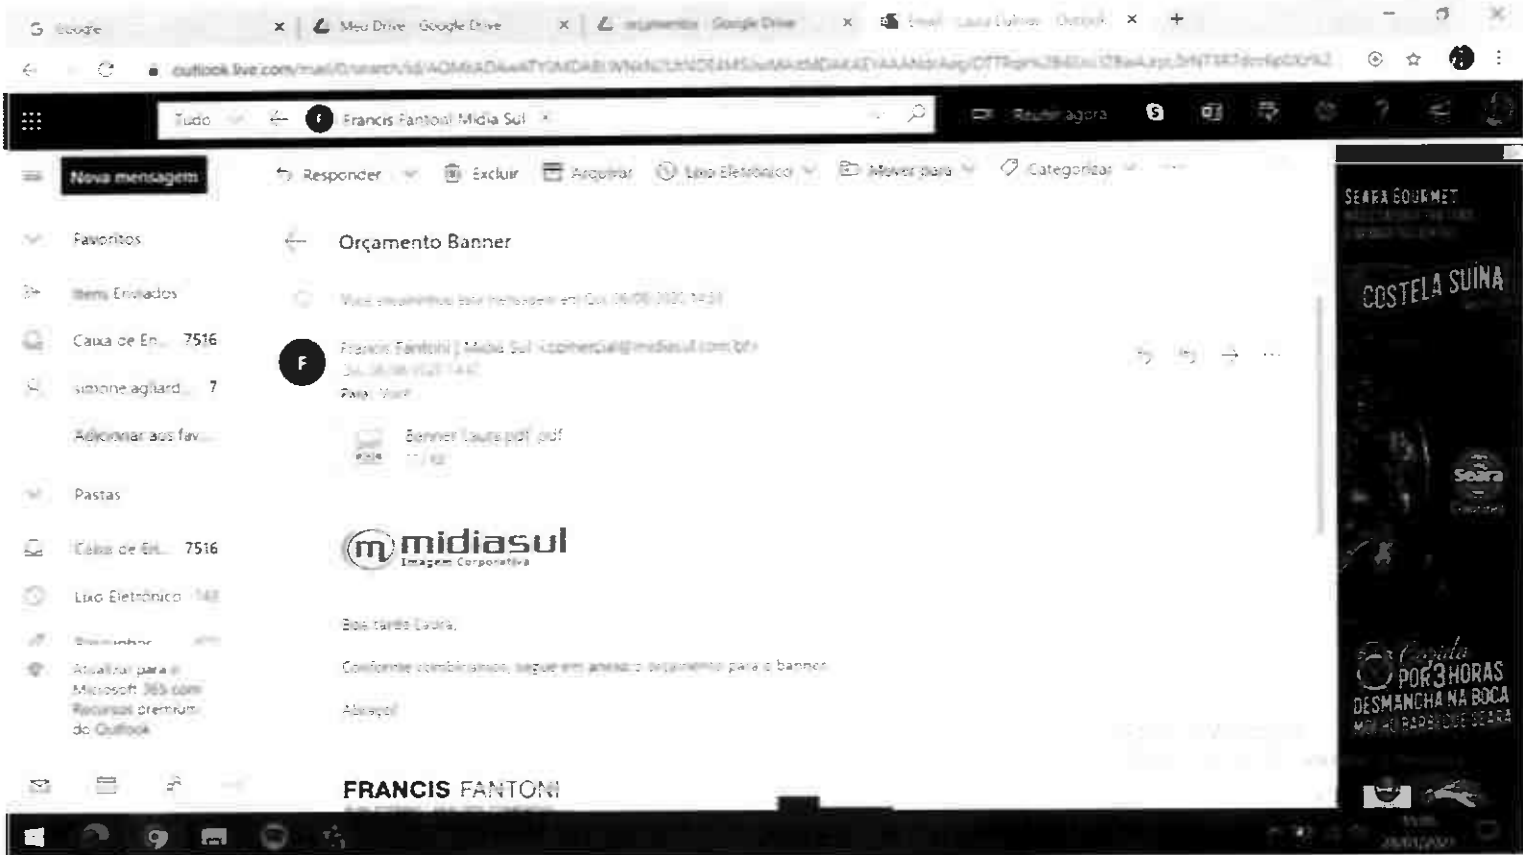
Google | Meu Drive - Google Drive | orçamento - Google Drive | Email - Laura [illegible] - Outlook

outlook.live.com/mail/0/search/id/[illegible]

Tudo | Francis Fantoni Midia Sul | Reunir agora

Nova mensagem | Responder | Excluir | Arquivar | Lixo Eletrônico | Mover para | Categorizar

Favoritos
Itens Enviados
Caixa de En... 7516
simone agliard... 7
Adicionar aos fav...
Pastas
Caixa de En... 7516
Lixo Eletrônico 148
Rascunhos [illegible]
Atualizar para o Microsoft 365 com Recursos premium do Outlook

Orçamento Banner

Você encaminhou esta mensagem em Qui 06/08/2020 14:31

Francis Fantoni | Midia Sul <comercial@midiasul.com.br>
Qui, 06/08/2020 14:47
Para: Você

Banner Laura.pdf .pdf
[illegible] KB

midiasul
Imagem Corporativa

Boa tarde Laura,

Conforme combinamos, segue em anexo o orçamento para o banner.

Abraço!

FRANCIS FANTONI

SEARA GOURMET
COSTELA SUÍNA
Seara
Assada POR 3 HORAS
DESMANCHA NA BOCA
MOLHO BARBECUE SEARA